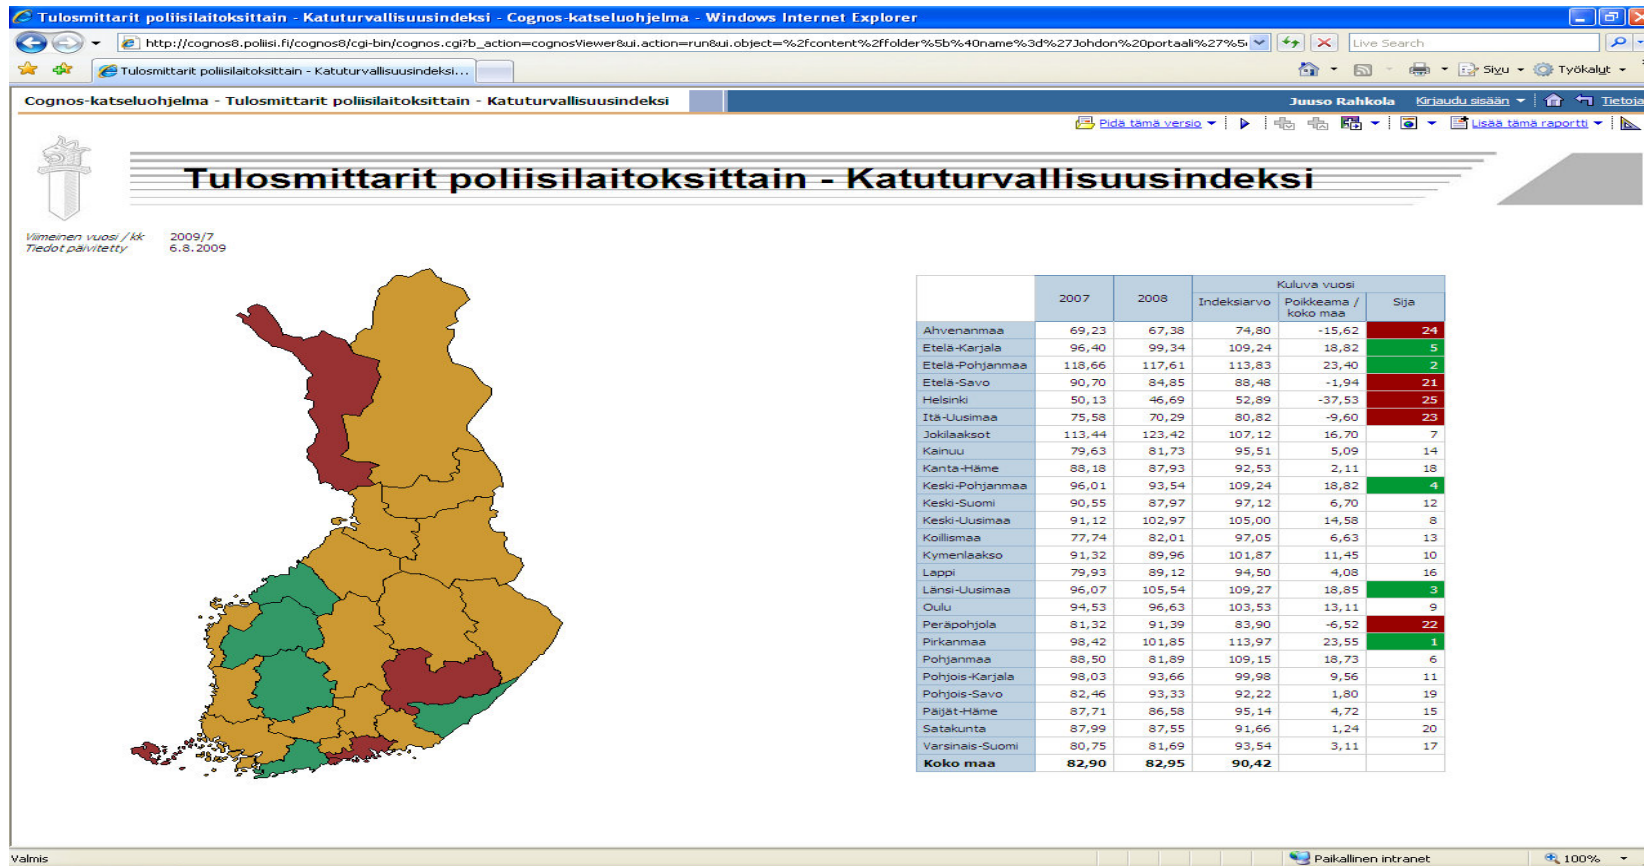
Tulosmittarit poliisilaitoksittain - Katuturvallisuusindeksi - Cognos-katseluohjelma - Windows Internet Explorer

http://cognos8.poliisi.fi/cognos8/cgi-bin/cognos.cgi?b_action=cognosViewer&ui.action=run&ui.object=%2fcontent%2ffolder%5b%40name%3d%27Johdon%20portaali%27%5

Live Search

Tulosmittarit poliisilaitoksittain - Katuturvallisuusindeksi...

Sivu Työkalut

Cognos-katseluohjelma - Tulosmittarit poliisilaitoksittain - Katuturvallisuusindeksi

Juuso Rahkola Kirjaudu sisään Tietoja

Pidä tämä versio Lisää tämä raportti

Tulosmittarit poliisilaitoksittain - Katuturvallisuusindeksi

Viimeinen vuosi / kk 2009/7
Tiedot päivitetty 6.8.2009

| | 2007 | 2008 | Kuluva vuosi Indeksiarvo | Kuluva vuosi Poikkeama / koko maa | Kuluva vuosi Sija |
|---|---|---|---|---|---|
| Ahvenanmaa | 69,23 | 67,38 | 74,80 | -15,62 | 24 |
| Etelä-Karjala | 96,40 | 99,34 | 109,24 | 18,82 | 5 |
| Etelä-Pohjanmaa | 118,66 | 117,61 | 113,83 | 23,40 | 2 |
| Etelä-Savo | 90,70 | 84,85 | 88,48 | -1,94 | 21 |
| Helsinki | 50,13 | 46,69 | 52,89 | -37,53 | 25 |
| Itä-Uusimaa | 75,58 | 70,29 | 80,82 | -9,60 | 23 |
| Jokilaaksot | 113,44 | 123,42 | 107,12 | 16,70 | 7 |
| Kainuu | 79,63 | 81,73 | 95,51 | 5,09 | 14 |
| Kanta-Häme | 88,18 | 87,93 | 92,53 | 2,11 | 18 |
| Keski-Pohjanmaa | 96,01 | 93,54 | 109,24 | 18,82 | 4 |
| Keski-Suomi | 90,55 | 87,97 | 97,12 | 6,70 | 12 |
| Keski-Uusimaa | 91,12 | 102,97 | 105,00 | 14,58 | 8 |
| Koillismaa | 77,74 | 82,01 | 97,05 | 6,63 | 13 |
| Kymenlaakso | 91,32 | 89,96 | 101,87 | 11,45 | 10 |
| Lappi | 79,93 | 89,12 | 94,50 | 4,08 | 16 |
| Länsi-Uusimaa | 96,07 | 105,54 | 109,27 | 18,85 | 3 |
| Oulu | 94,53 | 96,63 | 103,53 | 13,11 | 9 |
| Peräpohjola | 81,32 | 91,39 | 83,90 | -6,52 | 22 |
| Pirkanmaa | 98,42 | 101,85 | 113,97 | 23,55 | 1 |
| Pohjanmaa | 88,50 | 81,89 | 109,15 | 18,73 | 6 |
| Pohjois-Karjala | 98,03 | 93,66 | 99,98 | 9,56 | 11 |
| Pohjois-Savo | 82,46 | 93,33 | 92,22 | 1,80 | 19 |
| Päijät-Häme | 87,71 | 86,58 | 95,14 | 4,72 | 15 |
| Satakunta | 87,99 | 87,55 | 91,66 | 1,24 | 20 |
| Varsinais-Suomi | 80,75 | 81,69 | 93,54 | 3,11 | 17 |
| Koko maa | 82,90 | 82,95 | 90,42 | | |

Valmis Paikallinen intranet 100%